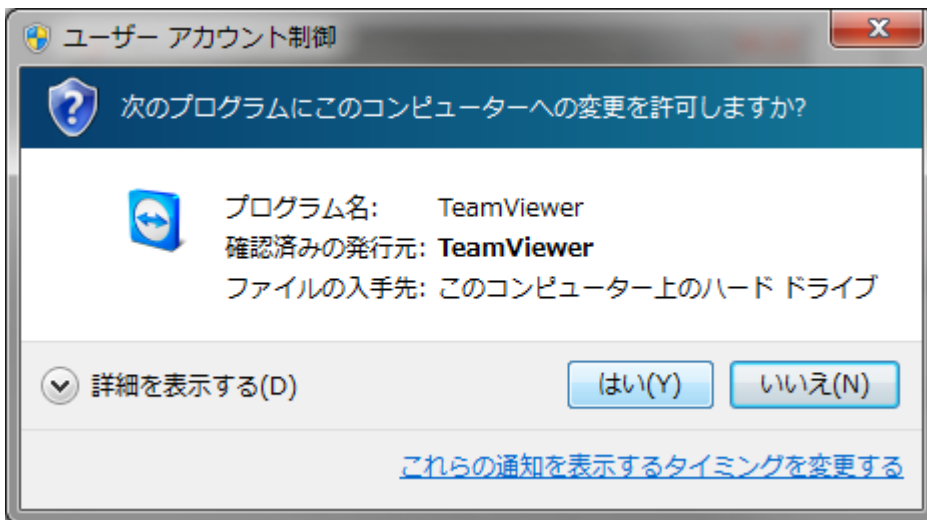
ユーザー アカウント制御

次のプログラムにこのコンピューターへの変更を許可しますか?

プログラム名: TeamViewer
確認済みの発行元: **TeamViewer**
ファイルの入手先: このコンピューター上のハード ドライブ

詳細を表示する(D)

はい(Y)

いいえ(N)

これらの通知を表示するタイミングを変更する